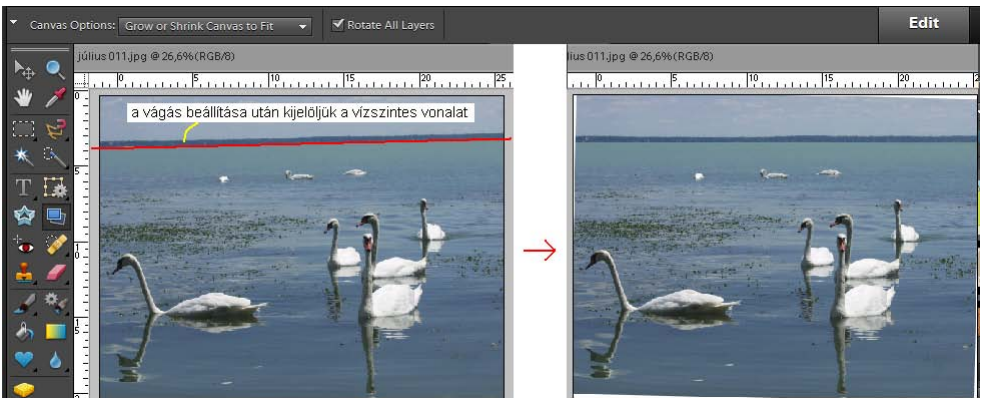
Canvas Options: Grow or Shrink Canvas to Fit

Rotate All Layers

Edit

július 011.jpg @ 26,6%(RGB/8)

0 5 10 15 20 25

a vágás beállítása után kijelöljük a vízszintes vonalat

július 011.jpg @ 26,6%(RGB/8)

0 5 10 15 20